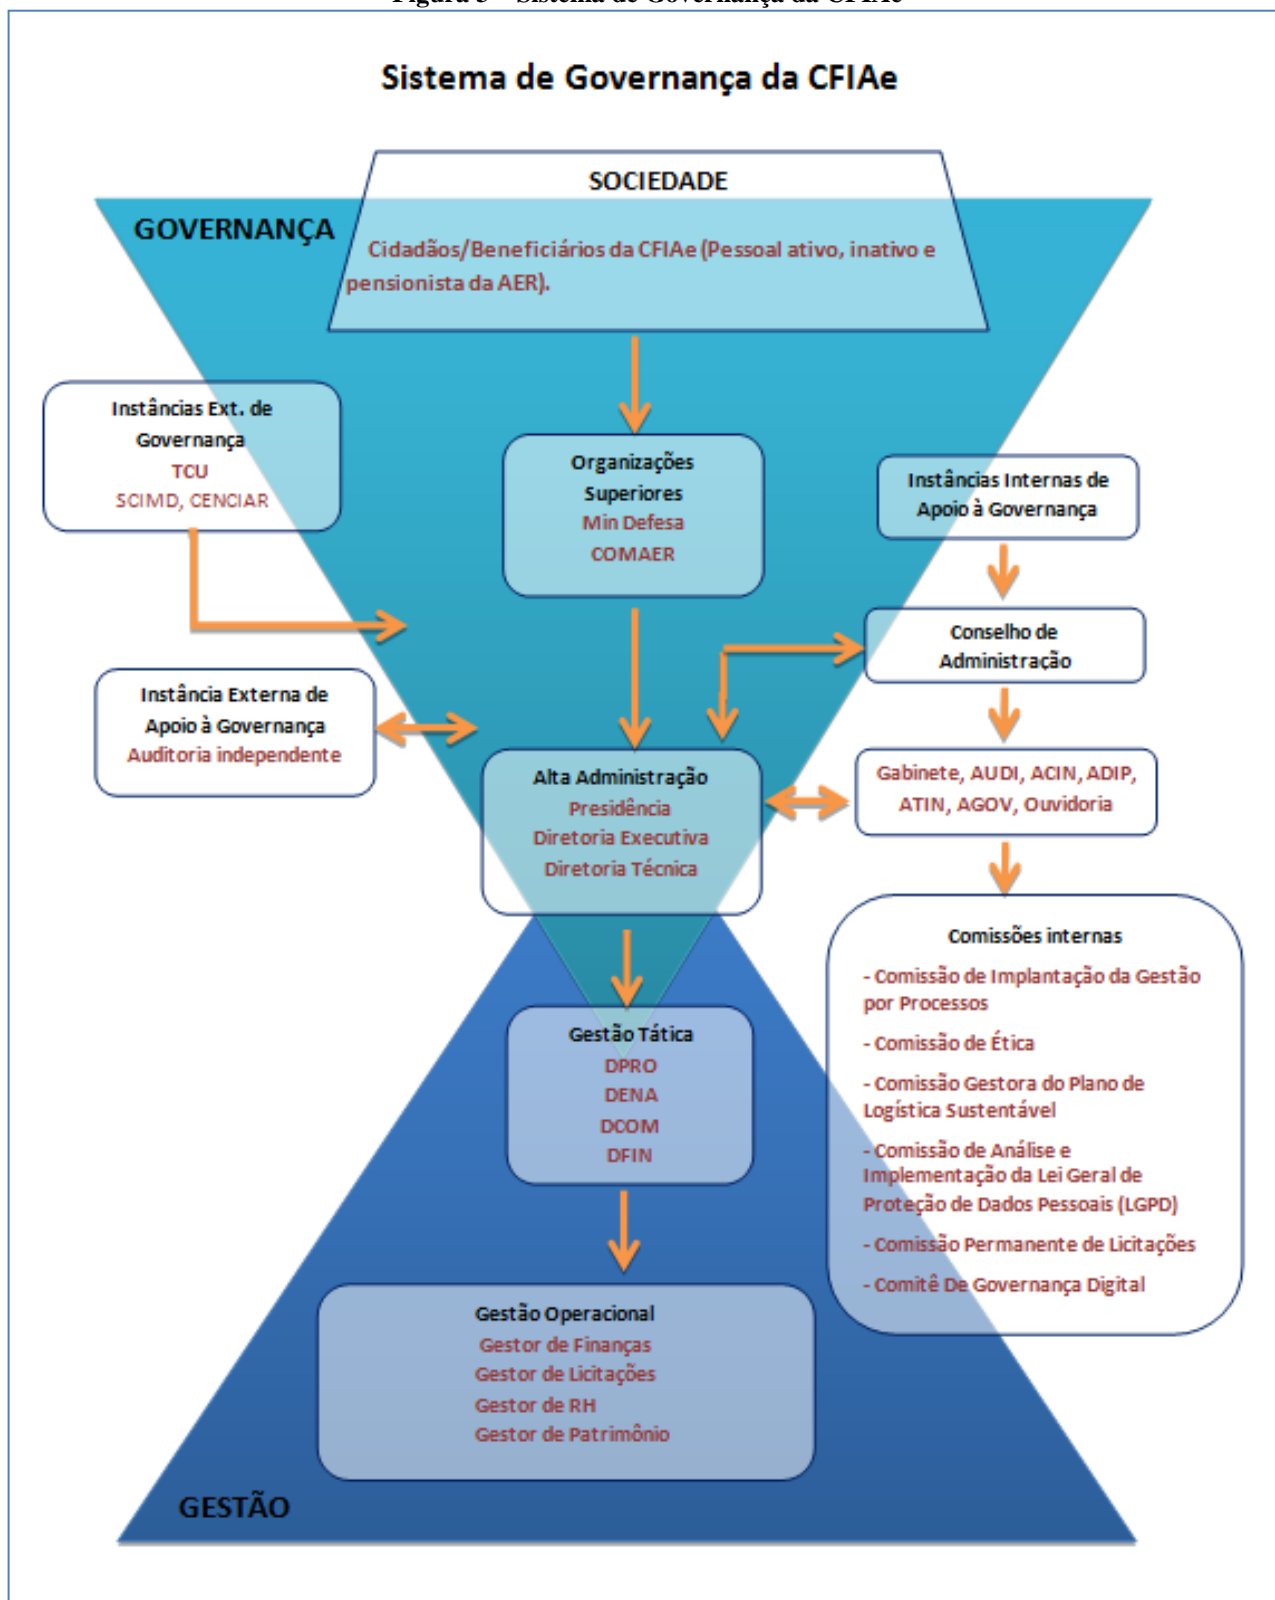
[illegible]

Sistema de Governança da CFIAe

SOCIEDADE

GOVERNANÇA

Cidadãos/Beneficiários da CFIAe (Pessoal ativo, inativo e pensionista da AER).

Instâncias Ext. de Governança
TCU
SCIMD, CENCIAR

Organizações Superiores
Min Defesa
COMAER

Instâncias Internas de Apoio à Governança

Conselho de Administração

Instância Externa de Apoio à Governança
Auditoria independente

Alta Administração
Presidência
Diretoria Executiva
Diretoria Técnica

Gabinete, AUDI, ACIN, ADIP, ATIN, AGOV, Ouvidoria

Comissões internas
- Comissão de Implantação da Gestão por Processos
- Comissão de Ética
- Comissão Gestora do Plano de Logística Sustentável
- Comissão de Análise e Implementação da Lei Geral de Proteção de Dados Pessoais (LGPD)
- Comissão Permanente de Licitações
- Comitê De Governança Digital

Gestão Tática
DPRO
DENA
DCOM
DFIN

Gestão Operacional
Gestor de Finanças
Gestor de Licitações
Gestor de RH
Gestor de Patrimônio

GESTÃO